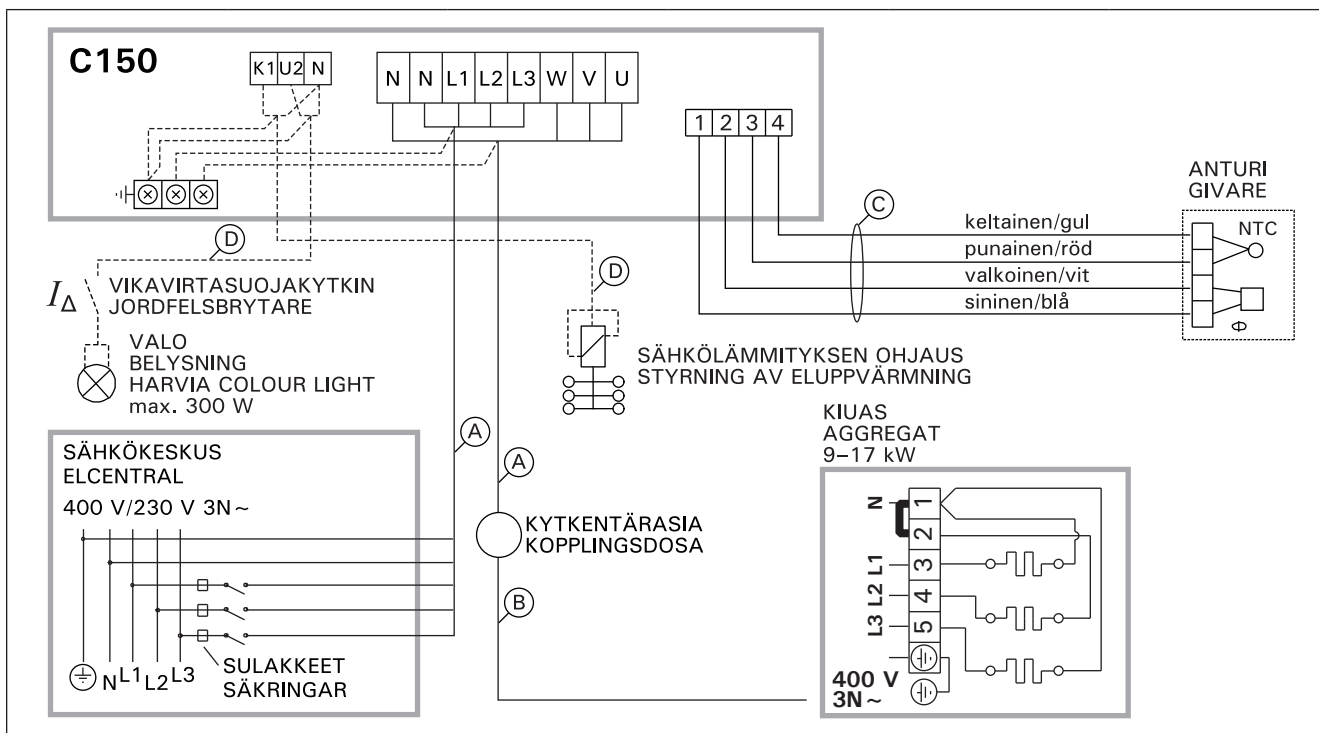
C150

K1 U2 N

N N L1 L2 L3 W V U

1 2 3 4

ANTURI
GIVARE

C

keltainen/gul
punainen/röd
valkoinen/vit
sininen/blå

NTC

D

$I_{\Delta}$ VIKAVIRTASUOJAKYTKIN
JORDFELSBRYTARE

VALO
BELYSNING
HARVIA COLOUR LIGHT
max. 300 W

D

SÄHKÖLÄMMITYKSEN OHJAUS
STYRNING AV ELUPPVÄRMNING

KIUAS
AGGREGAT
9–17 kW

A

SÄHKÖKESKUS
ELCENTRAL

400 V/230 V 3N~

A

KYTKENTÄRASIA
KOPPLINGSDOSA

B

N L1 L2 L3

SULAKKEET
SÄKRINGAR

N 1
2
L1 3
L2 4
L3 5

400 V
3N~